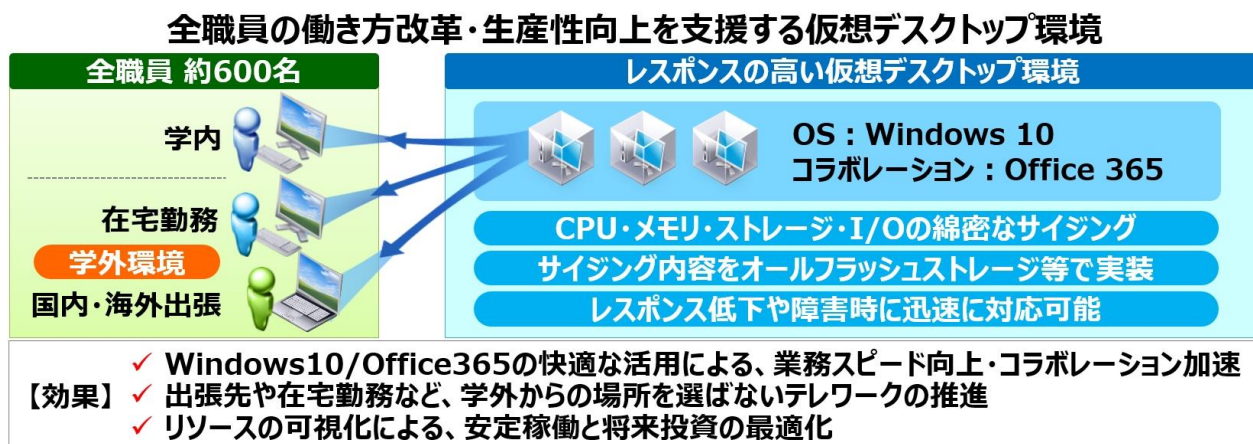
全職員の働き方改革・生産性向上を支援する仮想デスクトップ環境

全職員 約600名

学内

在宅勤務

学外環境

国内・海外出張

レスポンスの高い仮想デスクトップ環境

OS : Windows 10
コラボレーション : Office 365

CPU・メモリ・ストレージ・I/Oの綿密なサイジング

サイジング内容をオールフラッシュストレージ等で実装

レスポンス低下や障害時に迅速に対応可能

【効果】
✓ Windows10/Office365の快適な活用による、業務スピード向上・コラボレーション加速
✓ 出張先や在宅勤務など、学外からの場所を選ばないテレワークの推進
✓ リソースの可視化による、安定稼働と将来投資の最適化